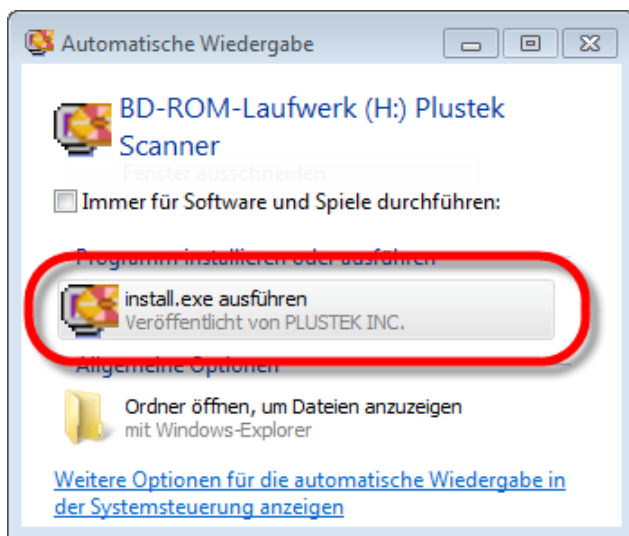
Automatische Wiedergabe

BD-ROM-Laufwerk (H:) Plustek Scanner

Fenster ausschneiden

Immer für Software und Spiele durchführen:

Programm installieren oder ausführen

install.exe ausführen
Veröffentlicht von PLUSTEK INC.

Allgemeine Optionen

Ordner öffnen, um Dateien anzuzeigen
mit Windows-Explorer

Weitere Optionen für die automatische Wiedergabe in der Systemsteuerung anzeigen